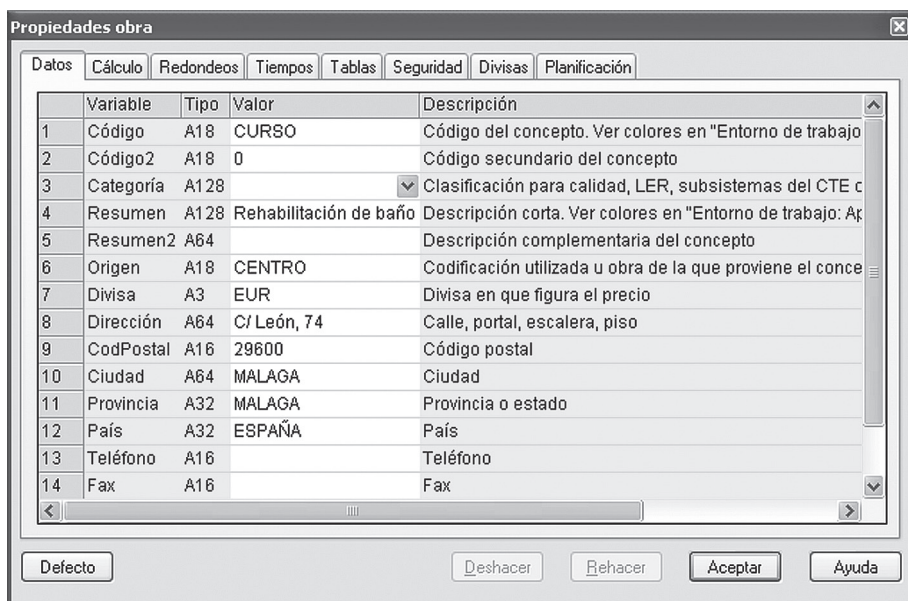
Propiedades obra

Datos | Cálculo | Redondeos | Tiempos | Tablas | Seguridad | Divisas | Planificación

| | Variable | Tipo | Valor | Descripción |
|---|---|---|---|---|
| 1 | Código | A18 | CURSO | Código del concepto. Ver colores en "Entorno de trabajo |
| 2 | Código2 | A18 | 0 | Código secundario del concepto |
| 3 | Categoría | A128 | | Clasificación para calidad, LER, subsistemas del CTE c |
| 4 | Resumen | A128 | Rehabilitación de baño | Descripción corta. Ver colores en "Entorno de trabajo: Ap |
| 5 | Resumen2 | A64 | | Descripción complementaria del concepto |
| 6 | Origen | A18 | CENTRO | Codificación utilizada u obra de la que proviene el conce |
| 7 | Divisa | A3 | EUR | Divisa en que figura el precio |
| 8 | Dirección | A64 | C/ León, 74 | Calle, portal, escalera, piso |
| 9 | CodPostal | A16 | 29600 | Código postal |
| 10 | Ciudad | A64 | MALAGA | Ciudad |
| 11 | Provincia | A32 | MALAGA | Provincia o estado |
| 12 | País | A32 | ESPAÑA | País |
| 13 | Teléfono | A16 | | Teléfono |
| 14 | Fax | A16 | | Fax |

Defecto | Deshacer | Rehacer | Aceptar | Ayuda